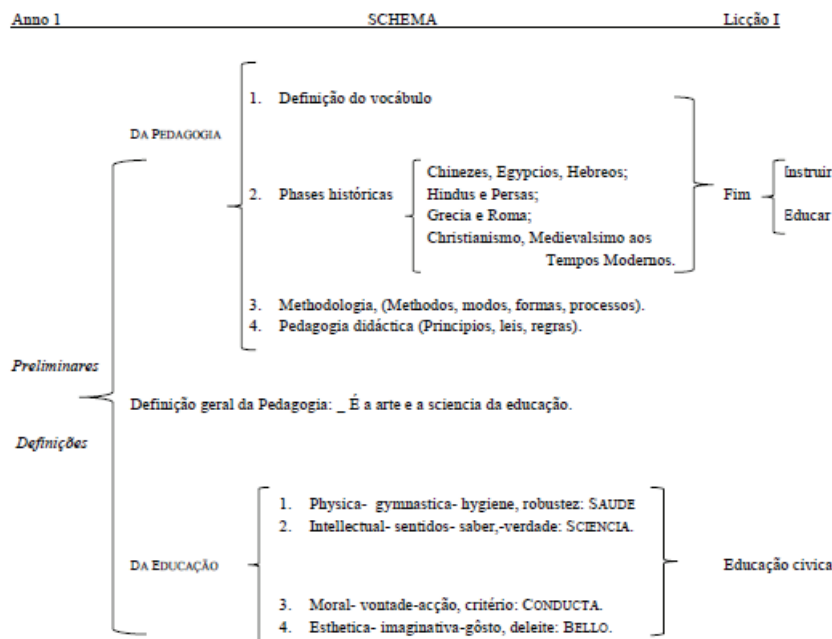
Anno 1 SCHEMA Licção I

Preliminares

Definições

DA PEDAGOGIA

1. Definição do vocábulo

2. Phases históricas

Chinezes, Egypcios, Hebreos;
Hindus e Persas;
Grecia e Roma;
Christianismo, Medievalsimo aos Tempos Modernos.

Fim

Instruir

Educar

3. Methodologia, (Methodos, modos, formas, processos).
4. Pedagogia didáctica (Principios, leis, regras).

Definição geral da Pedagogia: _ É a arte e a sciencia da educação.

DA EDUCAÇÃO

1. Physica- gymnastica- hygiene, robustez: SAUDE
2. Intellectual- sentidos- saber,-verdade: SCIENCIA.
3. Moral- vontade-acção, critério: CONDUCTA.
4. Esthetica- imaginativa-gôsto, deleite: BELLO.

Educação civica